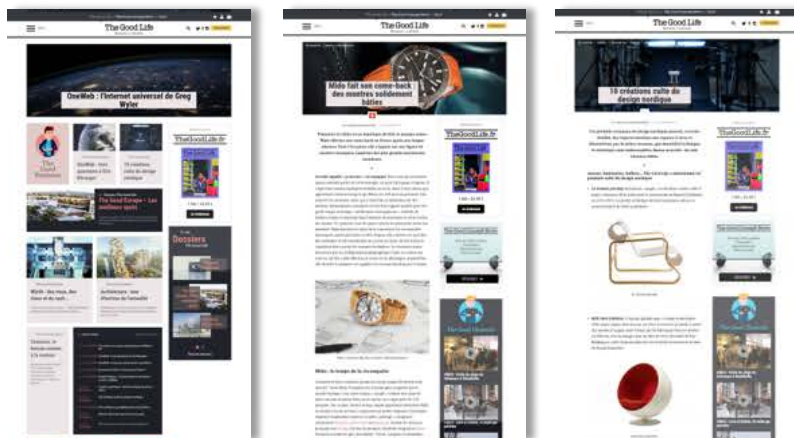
The Good Life

OneWeb : l'internet universel de Greg Wyler

The Good Europe : Les meilleurs spots

Dossiers

TheGoodLife.fr

The Good Life

Mido fait son come-back des montres solidement bâties

TheGoodLife.fr

Mido : le temps de la reconquête

The Good Life

10 créations culte du design nordique

TheGoodLife.fr